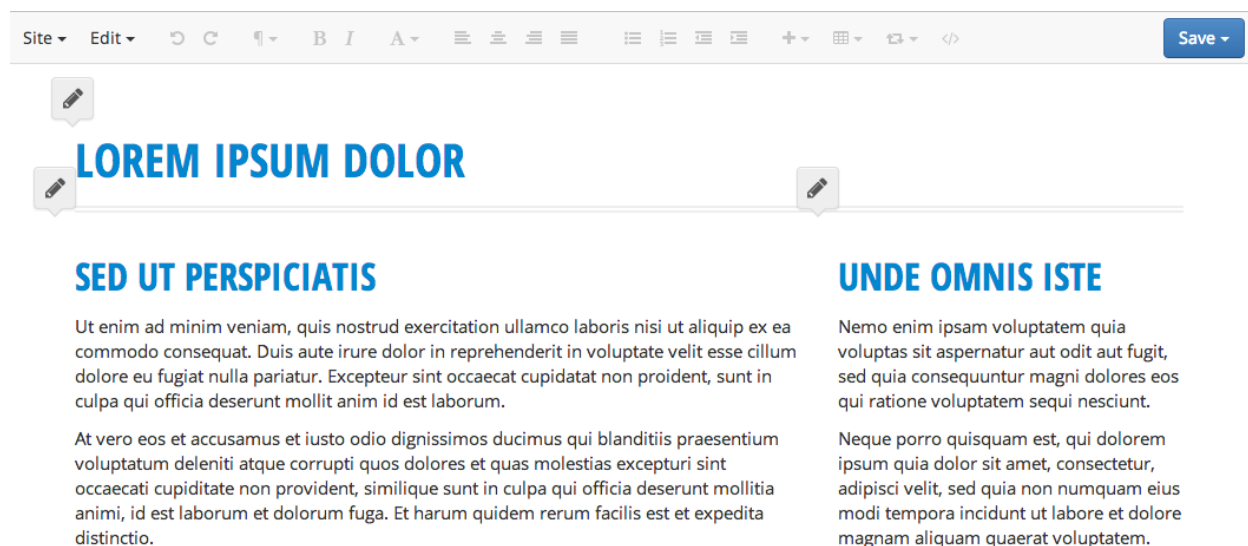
Site ▾ Edit ▾ Save ▾

LOREM IPSUM DOLOR

SED UT PERSPICIATIS

Ut enim ad minim veniam, quis nostrud exercitation ullamco laboris nisi ut aliquip ex ea commodo consequat. Duis aute irure dolor in reprehenderit in voluptate velit esse cillum dolore eu fugiat nulla pariatur. Excepteur sint occaecat cupidatat non proident, sunt in culpa qui officia deserunt mollit anim id est laborum.

At vero eos et accusamus et iusto odio dignissimos ducimus qui blanditiis praesentium voluptatum deleniti atque corrupti quos dolores et quas molestias excepturi sint occaecati cupiditate non provident, similique sunt in culpa qui officia deserunt mollitia animi, id est laborum et dolorum fuga. Et harum quidem rerum facilis est et expedita distinctio.

UNDE OMNIS ISTE

Nemo enim ipsam voluptatem quia voluptas sit aspernatur aut odit aut fugit, sed quia consequuntur magni dolores eos qui ratione voluptatem sequi nesciunt.

Neque porro quisquam est, qui dolorem ipsum quia dolor sit amet, consectetur, adipisci velit, sed quia non numquam eius modi tempora incidunt ut labore et dolore magnam aliquam quaerat voluptatem.